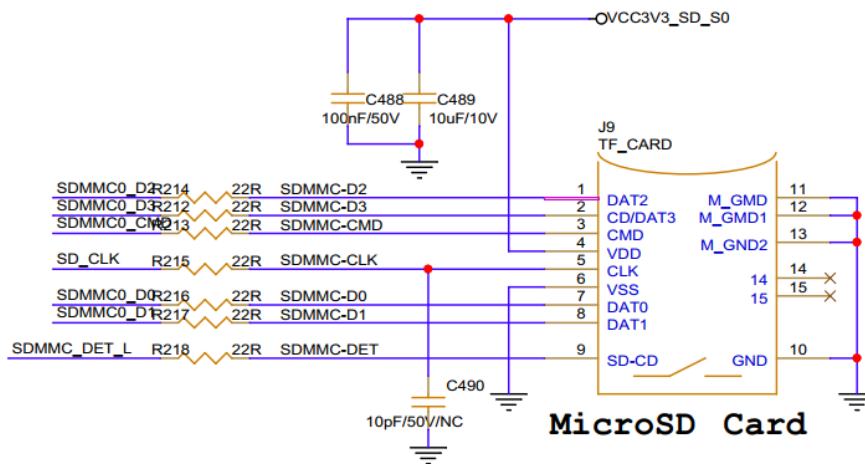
VCC3V3_SD_S0

C488
100nF/50V
C489
10uF/10V

J9
TF_CARD

SDMMC0_D2 R214 22R SDMMC-D2
SDMMC0_D3 R212 22R SDMMC-D3
SDMMC0_CMD R213 22R SDMMC-CMD
SD_CLK R215 22R SDMMC-CLK
SDMMC0_D0 R216 22R SDMMC-D0
SDMMC0_D1 R217 22R SDMMC-D1
SDMMC_DET_L R218 22R SDMMC-DET

1 DAT2
2 CD/DAT3
3 CMD
4 VDD
5 CLK
6 VSS
7 DAT0
8 DAT1
9 SD-CD

M_GMD 11
M_GMD1 12
M_GND2 13
14 14
15 15
GND 10

C490
10pF/50V/NC

MicroSD Card